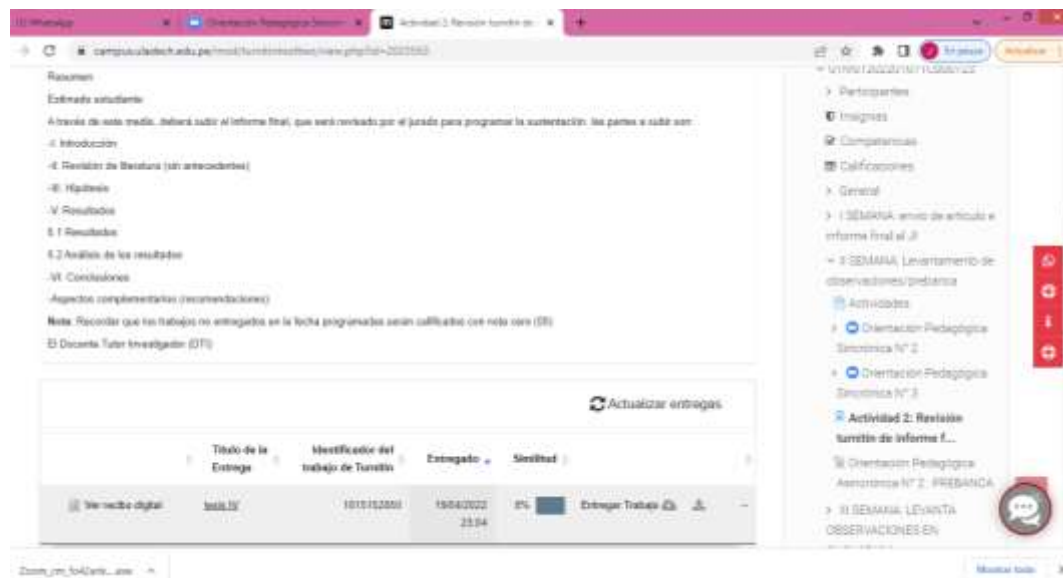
(1) WhatsApp | Orientación Pedagógica Síncron | Actividad 2: Revisión turnitin de

campus.uladech.edu.pe/mod/turnitintooltwo/view.php?id=2037553

En pausa | Actualizar

Resumen

Estimado estudiante

A través de este medio, deberá subir el informe final, que será revisado por el jurado para programar la sustentación. las partes a subir son:

-I. Introducción

-II. Revisión de literatura (sin antecedentes)

-III. Hipótesis

-V. Resultados

5.1 Resultados

5.2 Análisis de los resultados

-VI. Conclusiones

-Aspectos complementarios (recomendaciones)

Nota: Recordar que los trabajos no entregados en la fecha programada serán calificados con nota cero (00).

El Docente Tutor Investigador (DTI)

Actualizar entregas

| | Título de la Entrega | Identificador del trabajo de Turnitin | Entregado | Similitud | | |
|---|---|---|---|---|---|---|
| Ver recibo digital | tesis IV | 1815152880 | 15/04/2022 23:04 | 8% | Entregar Trabajo | |

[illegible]

> Participantes

Insignias

Competencias

Calificaciones

> General

> I SEMANA: envío de artículo e informe final al JI

II SEMANA: Levantamiento de observaciones/prebanca

Actividades

> Orientación Pedagógica Síncronica N° 2

> Orientación Pedagógica Síncronica N° 3

Actividad 2: Revisión turnitin de informe f...

Orientación Pedagógica Asincrónica N° 2 : PREBANCA

> III SEMANA: LEVANTA OBSERVACIONES EN

Zoom_cm_fo42ank...exe

Mostrar todo